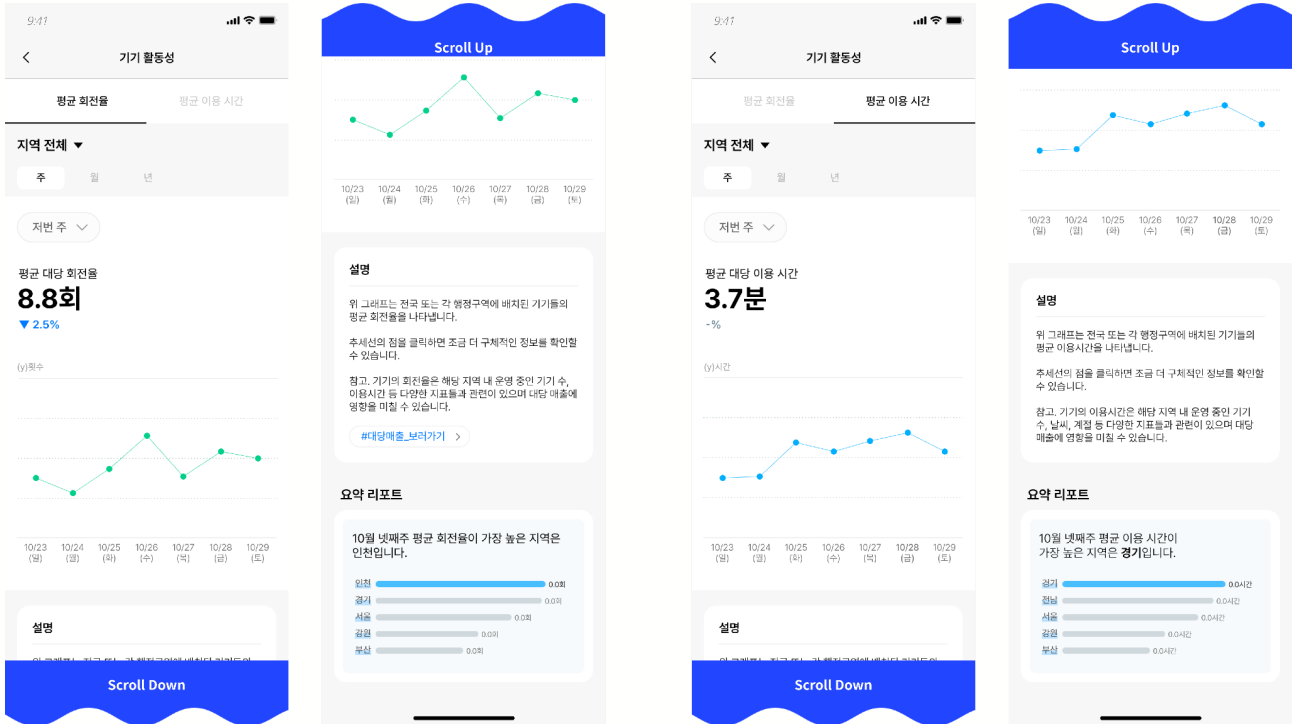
9:41

기기 활동성

평균 회전율 평균 이용 시간

지역 전체 ▼

주 월 년

저번 주

평균 대당 회전율
8.8회
▼ 2.5%

(y)횟수

10/23 (일) 10/24 (월) 10/25 (화) 10/26 (수) 10/27 (목) 10/28 (금) 10/29 (토)

설명

Scroll Down

Scroll Up

10/23 (일) 10/24 (월) 10/25 (화) 10/26 (수) 10/27 (목) 10/28 (금) 10/29 (토)

설명

위 그래프는 전국 또는 각 행정구역에 배치된 기기들의 평균 회전율을 나타냅니다.

추세선의 점을 클릭하면 조금 더 구체적인 정보를 확인할 수 있습니다.

참고. 기기의 회전율은 해당 지역 내 운영 중인 기기 수, 이용시간 등 다양한 지표들과 관련이 있으며 대당 매출에 영향을 미칠 수 있습니다.

#대당매출_보러가기 >

요약 리포트

10월 넷째주 평균 회전율이 가장 높은 지역은 인천입니다.

인천 0.0회
경기 0.0회
서울 0.0회
강원 0.0회
부산 0.0회

9:41

기기 활동성

평균 회전율 평균 이용 시간

지역 전체 ▼

주 월 년

저번 주

평균 대당 이용 시간
3.7분
-%

(y)시간

10/23 (일) 10/24 (월) 10/25 (화) 10/26 (수) 10/27 (목) 10/28 (금) 10/29 (토)

설명

Scroll Down

Scroll Up

10/23 (일) 10/24 (월) 10/25 (화) 10/26 (수) 10/27 (목) 10/28 (금) 10/29 (토)

설명

위 그래프는 전국 또는 각 행정구역에 배치된 기기들의 평균 이용시간을 나타냅니다.

추세선의 점을 클릭하면 조금 더 구체적인 정보를 확인할 수 있습니다.

참고. 기기의 이용시간은 해당 지역 내 운영 중인 기기 수, 날씨, 계절 등 다양한 지표들과 관련이 있으며 대당 매출에 영향을 미칠 수 있습니다.

요약 리포트

10월 넷째주 평균 이용 시간이 가장 높은 지역은 경기입니다.

경기 0.0시간
전남 0.0시간
서울 0.0시간
강원 0.0시간
부산 0.0시간